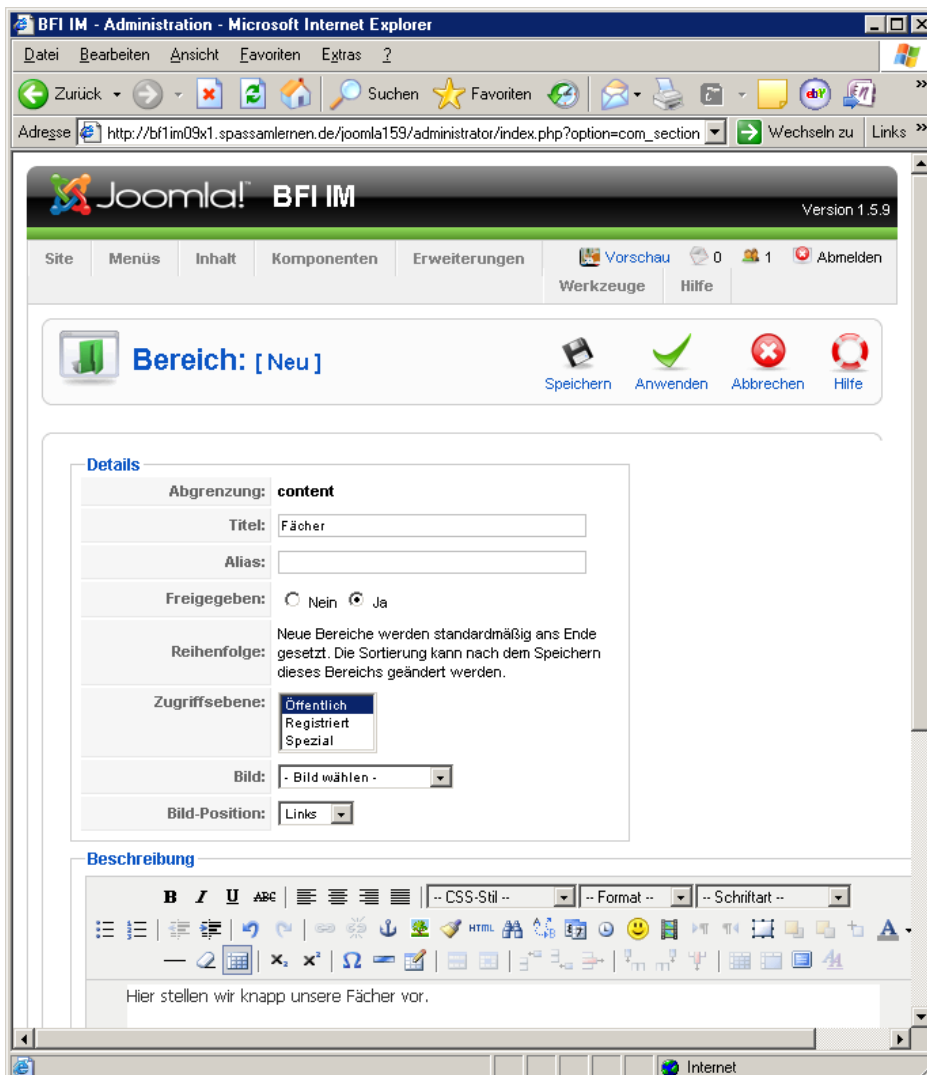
BFI IM - Administration - Microsoft Internet Explorer

Datei Bearbeiten Ansicht Favoriten Extras ?

Zurück Suchen Favoriten

Adresse http://bf1im09x1.spassamlernen.de/joomla159/administrator/index.php?option=com_section Wechseln zu Links

Joomla! BFI IM

Version 1.5.9

Site Menüs Inhalt Komponenten Erweiterungen Werkzeuge Hilfe

Vorschau 0 1 Abmelden

Bereich: [ Neu ]

Speichern Anwenden Abbrechen Hilfe

Details

| | |
|---|---|
| Abgrenzung: | content |
| Titel: | Fächer |
| Alias: | |
| Freigegeben: | Nein Ja |
| Reihenfolge: | Neue Bereiche werden standardmäßig ans Ende gesetzt. Die Sortierung kann nach dem Speichern dieses Bereichs geändert werden. |
| Zugriffsebene: | Öffentlich Registriert Spezial |
| Bild: | - Bild wählen - |
| Bild-Position: | Links |

Beschreibung

B I U ABC -- CSS-Stil -- -- Format -- -- Schriftart --

HTML

Hier stellen wir knapp unsere Fächer vor.

Internet